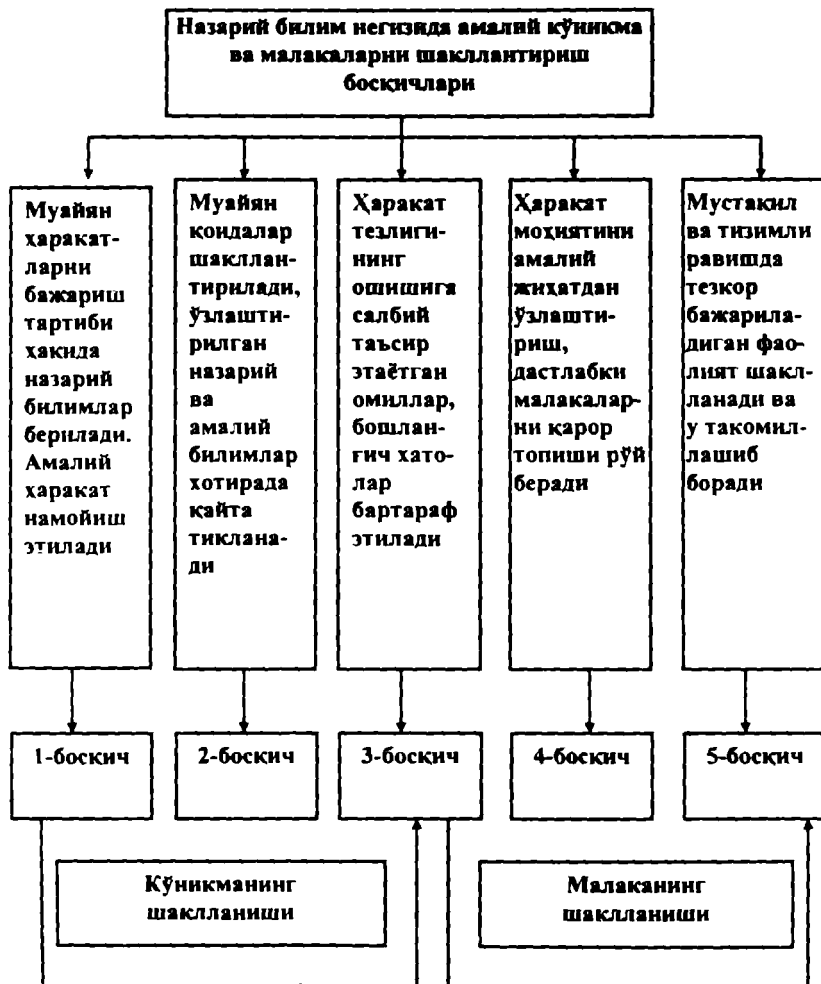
Назарий билим негизида амалий кўникма ва малакаларни шакллантириш босқичлари

Муайян ҳаракатларни бажариш тартиби ҳақида назарий билимлар берилади. Амалий ҳаракат намойиш этилади

Муайян қоидалар шакллантирилади, ўзлаштирилган назарий ва амалий билимлар хотирада қайта тикланади

Ҳаракат тезлигининг ошишига салбий таъсир этаётган омиллар, бошланғич хатолар бартараф этилади

Ҳаракат моҳиятини амалий жиҳатдан ўзлаштириш, дастлабки малакаларни қарор топиши рўй беради

Мустақил ва тизимли равишда тезкор бажариладиган фаолият шаклланади ва у такомиллашиб боради

1-босқич

2-босқич

3-босқич

4-босқич

5-босқич

Кўникманинг шаклланиши

Малаканинг шаклланиши